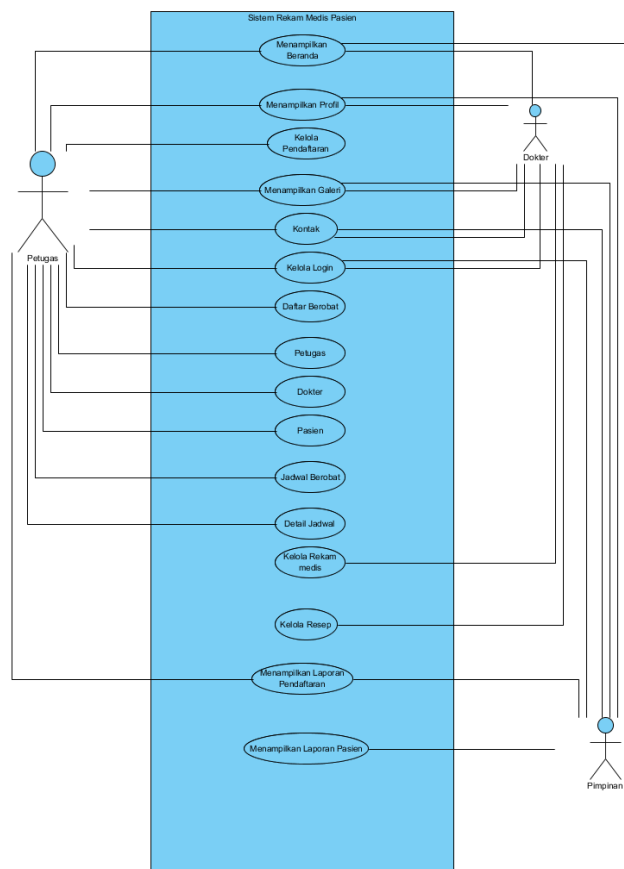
Sistem Rekam Medis Pasien

Menampilkan Beranda

Menampilkan Profil

Kelola Pendaftaran

Menampilkan Galeri

Kontak

Kelola Login

Daftar Berobat

Petugas

Dokter

Pasien

Jadwal Berobat

Detail Jadwal

Kelola Rekam medis

Kelola Resep

Menampilkan Laporan Pendaftaran

Menampilkan Laporan Pasien

Petugas

Dokter

Pimpinan